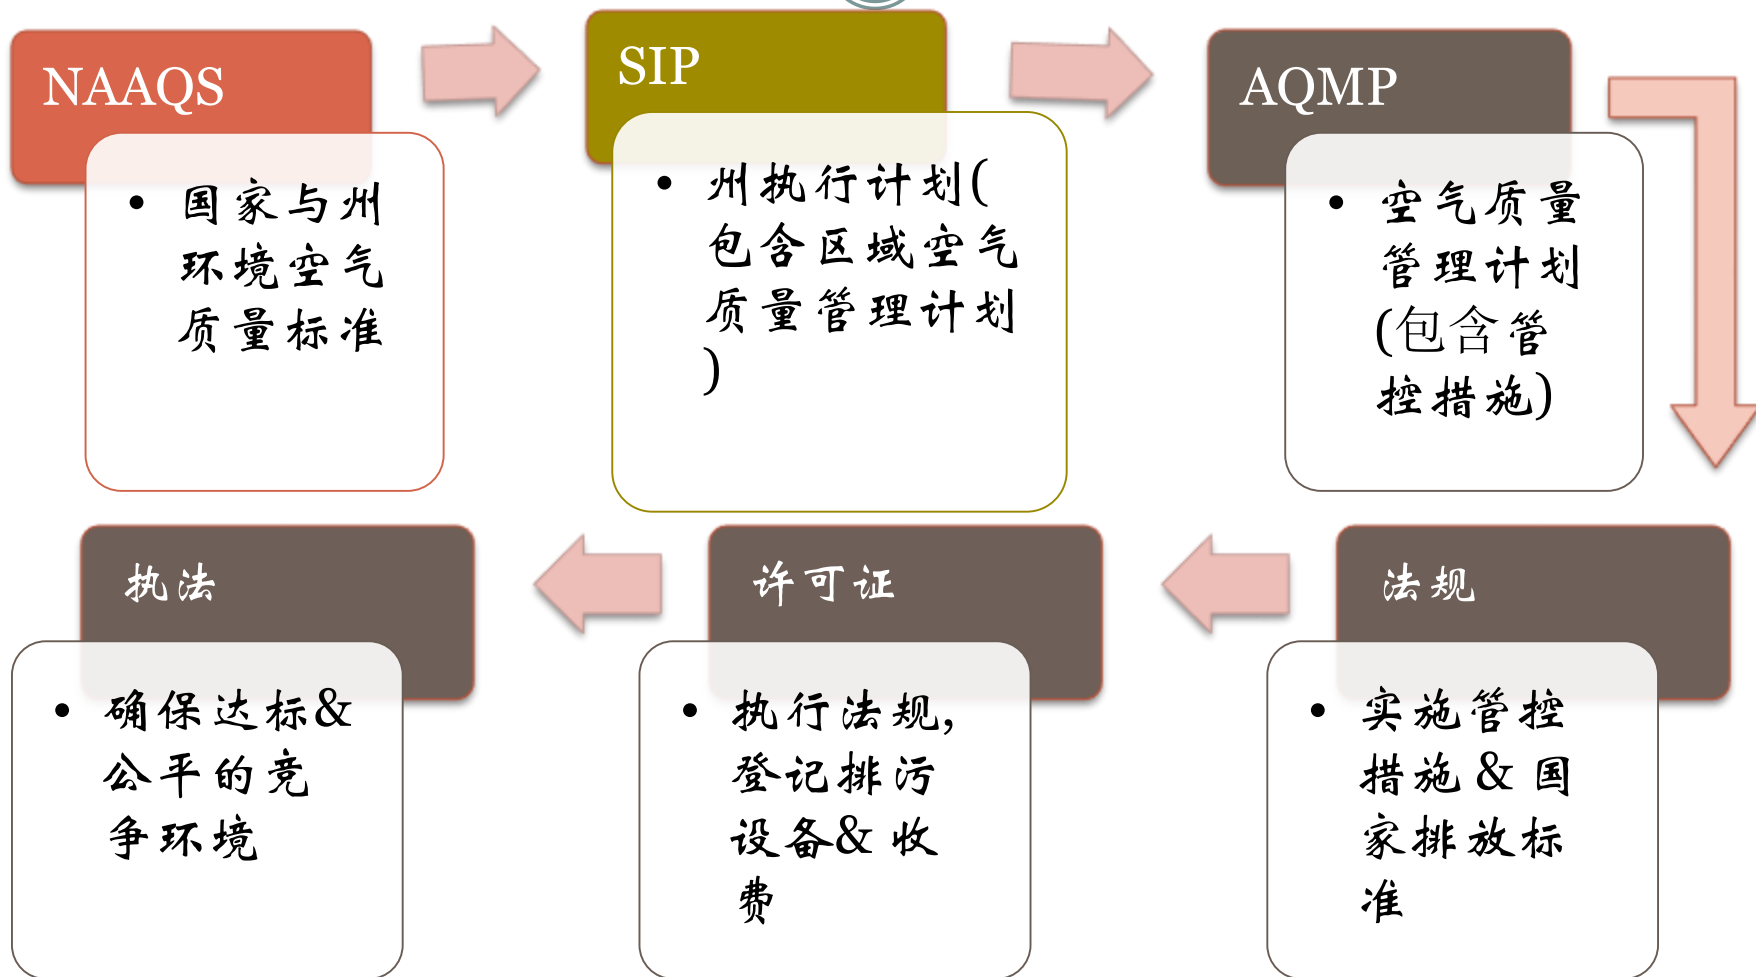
NAAQS

• 国家与州环境空气质量标准

SIP

• 州执行计划(包含区域空气质量管理计划)

AQMP

• 空气质量管理计划(包含管控措施)

法规

• 实施管控措施&国家排放标准

许可证

• 执行法规,登记排污设备&收费

执法

• 确保达标&公平的竞争环境